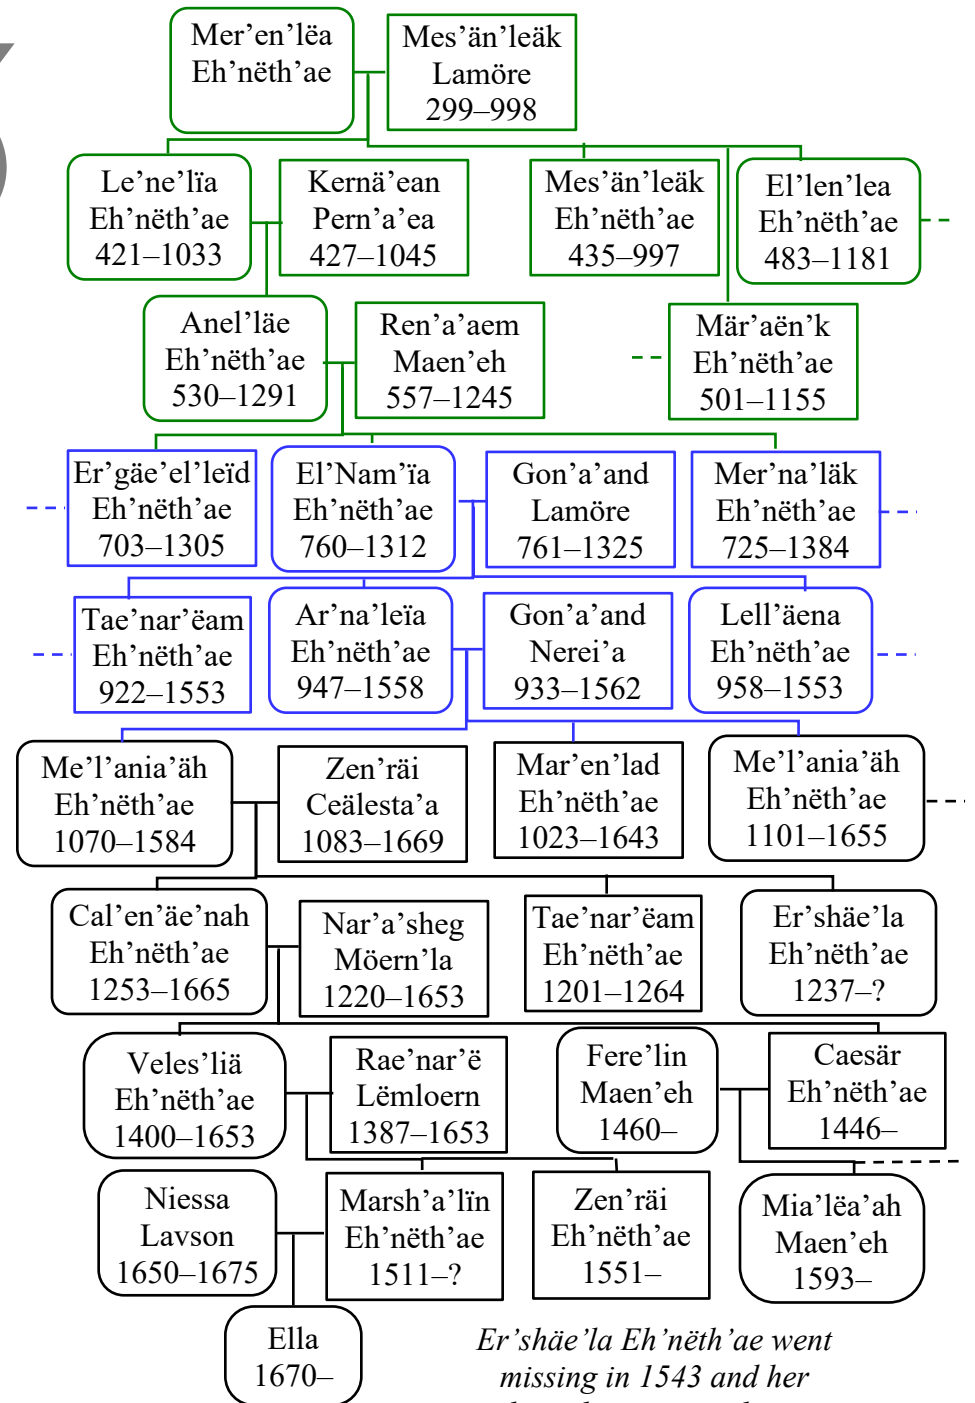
Mer'en'lëa
Eh'nëth'ae

Mes'än'leäk
Lamöre
299–998

Le'ne'lïa
Eh'nëth'ae
421–1033

Kernä'ean
Pern'a'ea
427–1045

Mes'än'leäk
Eh'nëth'ae
435–997

El'len'lea
Eh'nëth'ae
483–1181

Anel'läe
Eh'nëth'ae
530–1291

Ren'a'aem
Maen'eh
557–1245

Mär'aën'k
Eh'nëth'ae
501–1155

Er'gäe'el'leïd
Eh'nëth'ae
703–1305

El'Nam'ïa
Eh'nëth'ae
760–1312

Gon'a'and
Lamöre
761–1325

Mer'na'läk
Eh'nëth'ae
725–1384

Tae'nar'ëam
Eh'nëth'ae
922–1553

Ar'na'leïa
Eh'nëth'ae
947–1558

Gon'a'and
Nerei'a
933–1562

Lell'äena
Eh'nëth'ae
958–1553

Me'l'ania'äh
Eh'nëth'ae
1070–1584

Zen'räi
Ceälesta'a
1083–1669

Mar'en'lad
Eh'nëth'ae
1023–1643

Me'l'ania'äh
Eh'nëth'ae
1101–1655

Cal'en'äe'nah
Eh'nëth'ae
1253–1665

Nar'a'sheg
Möern'la
1220–1653

Tae'nar'ëam
Eh'nëth'ae
1201–1264

Er'shäe'la
Eh'nëth'ae
1237–?

Veles'liä
Eh'nëth'ae
1400–1653

Rae'nar'ë
Lëmloern
1387–1653

Fere'lin
Maen'eh
1460–

Caesär
Eh'nëth'ae
1446–

Niessa
Lavson
1650–1675

Marsh'a'lïn
Eh'nëth'ae
1511–?

Zen'räi
Eh'nëth'ae
1551–

Mia'lëa'ah
Maen'eh
1593–

Ella
1670–

Er'shäe'la Eh'nëth'ae went missing in 1543 and her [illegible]